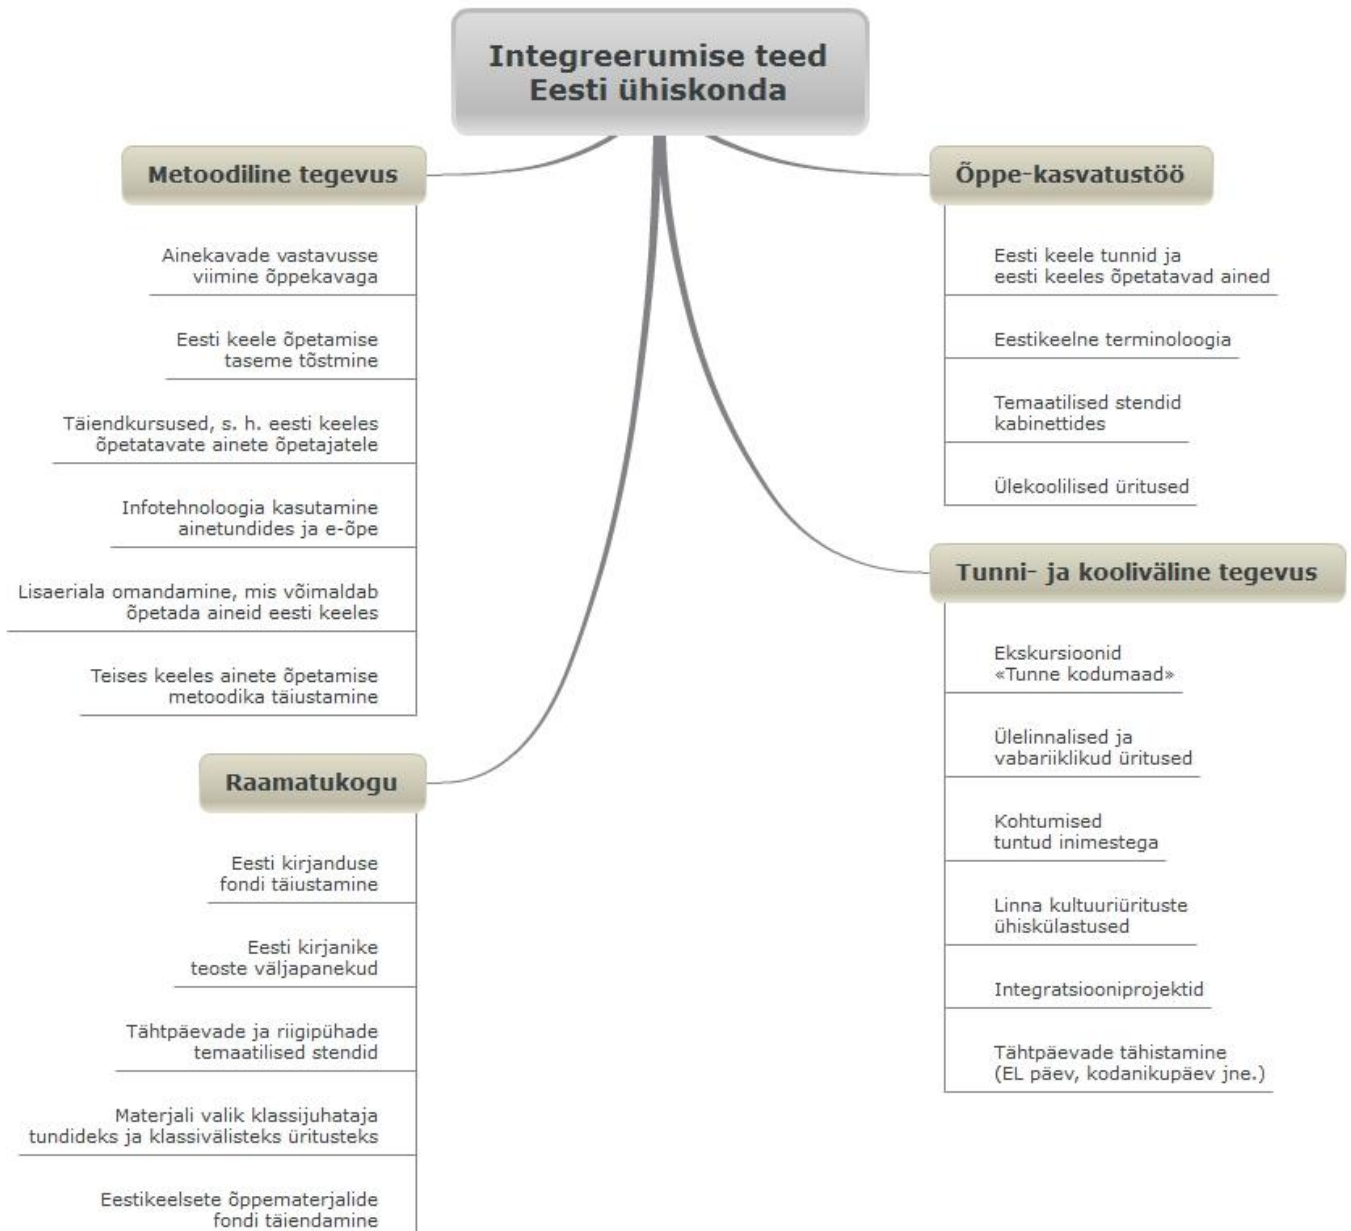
Integreerumise teed
Eesti ühiskonda

Metoodiline tegevus

Ainekavade vastavusse viimine õppekavaga

Eesti keele õpetamise taseme tõstmine

Täiendkursused, s. h. eesti keeles õpetatavate ainete õpetajatele

Infotehnoloogia kasutamine ainetundides ja e-õpe

Lisaeriala omandamine, mis võimaldab õpetada aineid eesti keeles

Teises keeles ainete õpetamise metoodika täiustamine

Raamatukogu

Eesti kirjanduse fondi täiustamine

Eesti kirjanike teoste väljapanekud

Tähtpäevade ja riigipühade temaatilised stendid

Materjali valik klassijuhataja tundideks ja klassivälisteks üritusteks

Eestikeelsete õppematerjalide fondi täiendamine

Õppe-kasvatustöö

Eesti keele tunnid ja eesti keeles õpetatavad ained

Eestikeelne terminoloogia

Temaatilised stendid kabinettides

Ülekoolilised üritused

Tunni- ja kooliväline tegevus

Ekskursioonid «Tunne kodumaad»

Ülelinnalised ja vabariiklikud üritused

Kohtumised tuntud inimestega

Linna kultuuriürituste ühiskülastused

Integratsiooniprojektid

Tähtpäevade tähistamine (EL päev, kodanikupäev jne.)